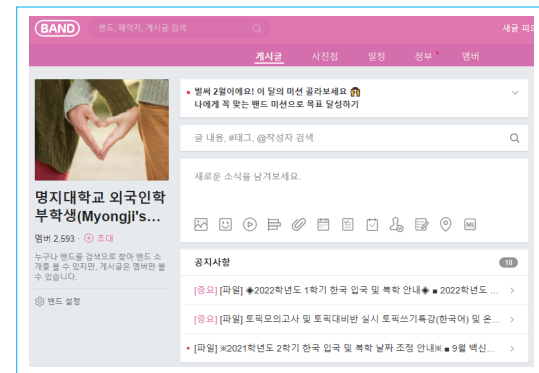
BAND
밴드, 페이지, 게시글 검색
새글 피드

게시글 사진첩 일정 첨부 멤버

명지대학교 외국인학부학생(Myongji's...
멤버 2,593 · 초대
누구나 밴드를 검색으로 찾아 밴드 소개를 볼 수 있지만, 게시글은 멤버만 볼 수 있습니다.
밴드 설정

벌써 2월이에요! 이 달의 미션 골라보세요
나에게 꼭 맞는 밴드 미션으로 목표 달성하기

글 내용, #태그, @작성자 검색

새로운 소식을 남겨보세요.

공지사항 10
[중요] [파일] ◈2022학년도 1학기 한국 입국 및 복학 안내◈ ■ 2022학년도 ...
[중요] [파일] 토픽모의고사 및 토픽대비반 실시 토픽쓰기특강(한국어) 및 온...
[파일] ※2021학년도 2학기 한국 입국 및 복학 날짜 조정 안내※ ■ 9월 백신...